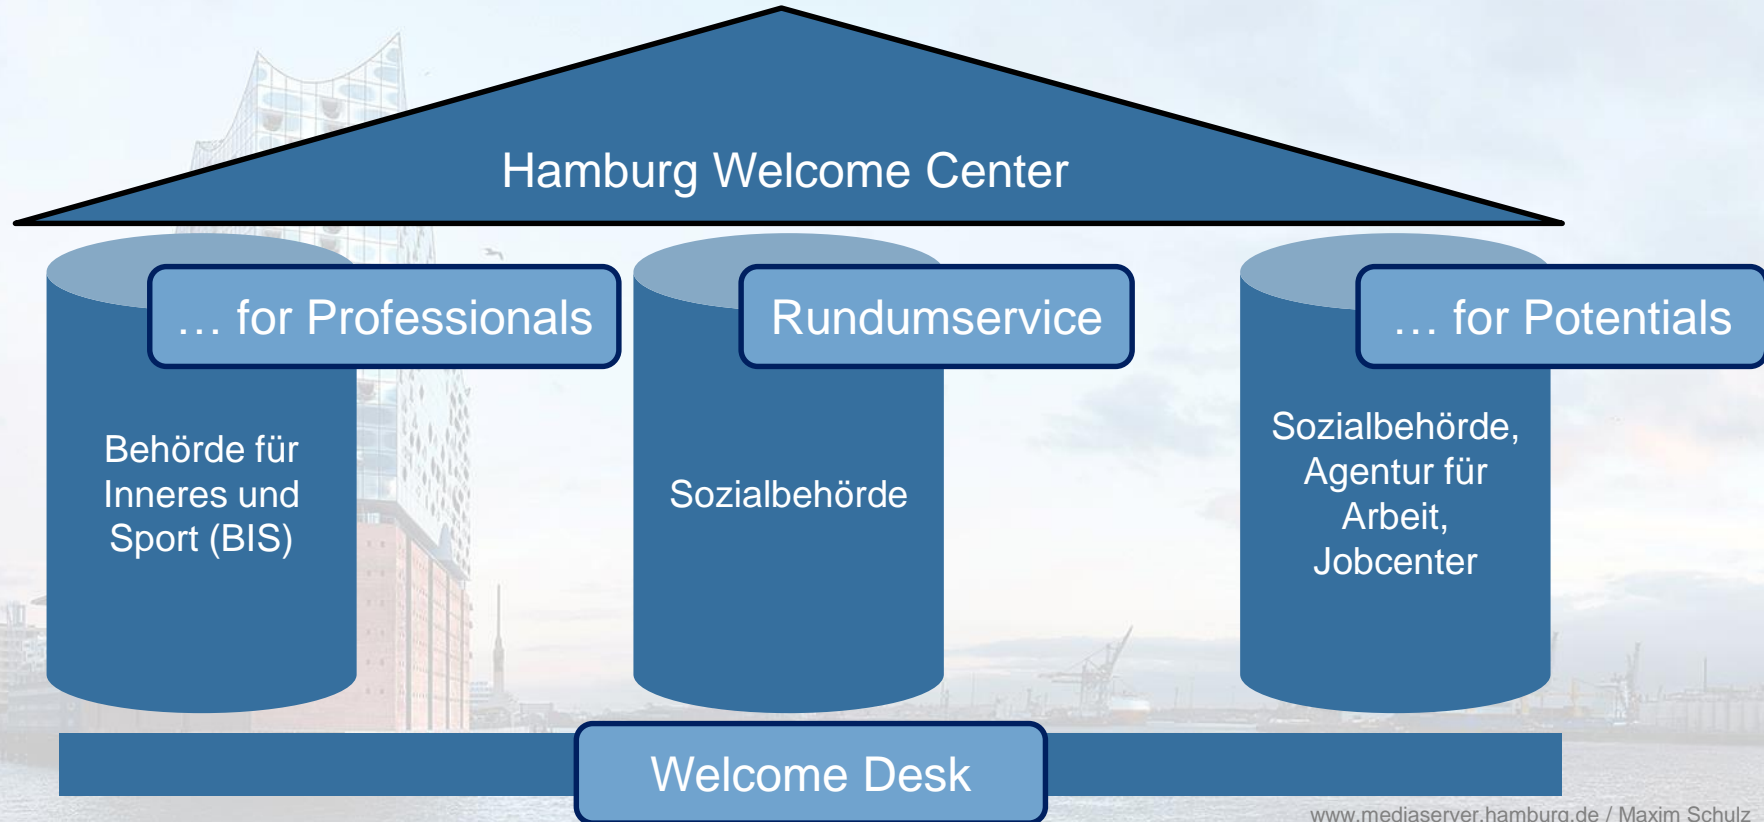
Hamburg Welcome Center

… for Professionals

Behörde für Inneres und Sport (BIS)

Rundumservice

Sozialbehörde

… for Potentials

Sozialbehörde, Agentur für Arbeit, Jobcenter

Welcome Desk

www.mediaserver.hamburg.de / Maxim Schulz